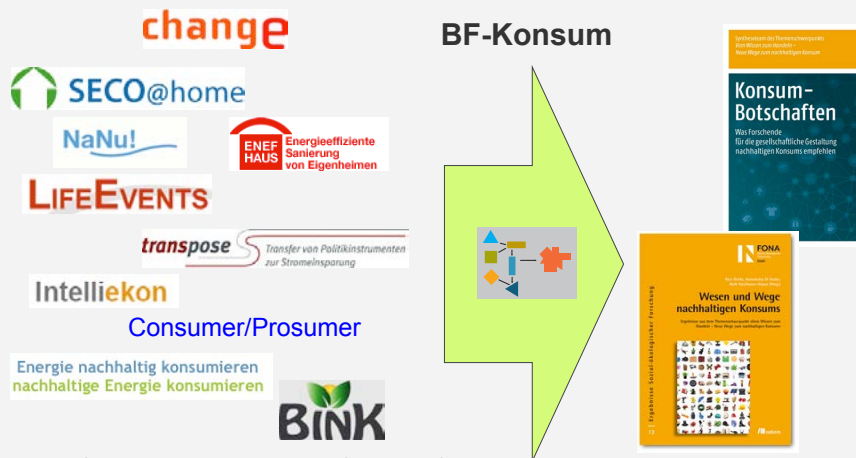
change

SECO@home

NaNu!

ENEF HAUS Energieeffiziente Sanierung von Eigenheimen

LifeEvents

transpose Transfer von Politikinstrumenten zur Stromeinsparung

Intelliekon

Consumer/Prosumer

Energie nachhaltig konsumieren
nachhaltige Energie konsumieren

BINK

BF-Konsum

Synthesiteam des Themenschwerpunkts Vom Wissen zum Handeln – Neue Wege zum nachhaltigen Konsum

Konsum-Botschaften

Was Forschende für die gesellschaftliche Gestaltung nachhaltigen Konsums empfehlen

FONA

Wesen und Wege nachhaltigen Konsums

Ergebnisse sozial-ökologischer Forschung

13

oekom